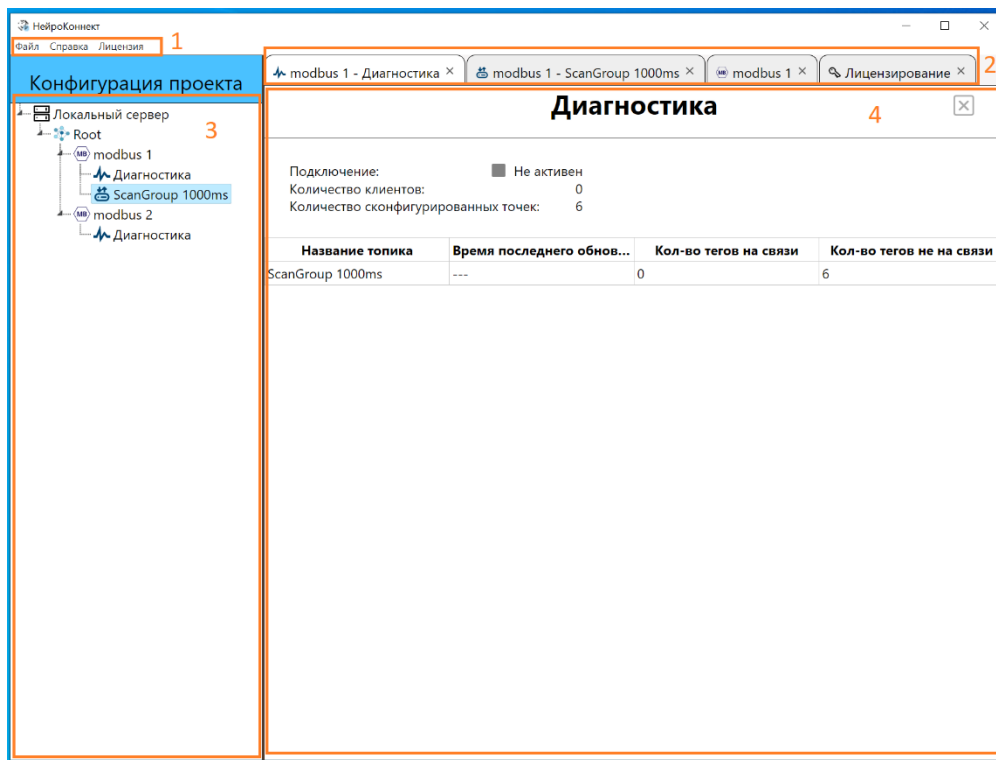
НейроКоннект

Файл Справка Лицензия 1

Конфигурация проекта

modbus 1 - Диагностика × modbus 1 - ScanGroup 1000ms × modbus 1 × Лицензирование × 2

Локальный сервер
Root
modbus 1
Диагностика
ScanGroup 1000ms
modbus 2
Диагностика

3

Диагностика

4

Подключение: Не активен
Количество клиентов: 0
Количество сконфигурированных точек: 6

| Название топика | Время последнего обнов... | Кол-во тегов на связи | Кол-во тегов не на связи |
|---|---|---|---|
| ScanGroup 1000ms | --- | 0 | 6 |